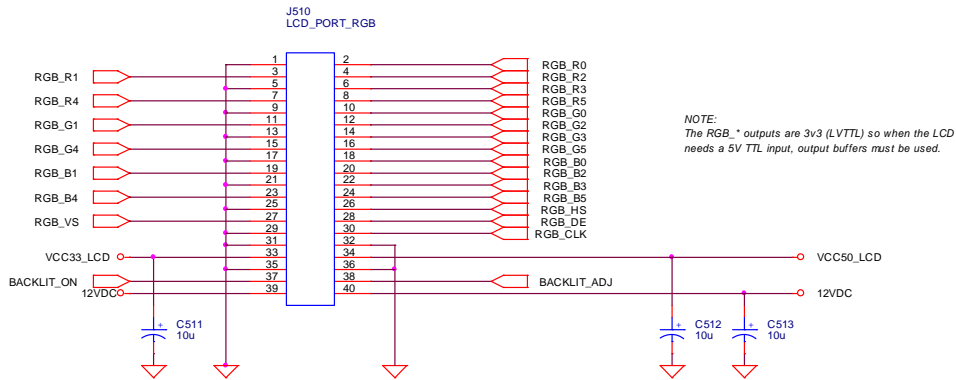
J510
LCD_PORT_RGB

RGB_R1
RGB_R4
RGB_G1
RGB_G4
RGB_B1
RGB_B4
RGB_VS
VCC33_LCD
BACKLIT_ON
12VDC

1
3
5
7
9
11
13
15
17
19
21
23
25
27
29
31
33
35
37
39

2
4
6
8
10
12
14
16
18
20
22
24
26
28
30
32
34
36
38
40

RGB_R0
RGB_R2
RGB_R3
RGB_R5
RGB_G0
RGB_G2
RGB_G3
RGB_G5
RGB_B0
RGB_B2
RGB_B3
RGB_B5
RGB_HS
RGB_DE
RGB_CLK

BACKLIT_ADJ

VCC50_LCD
12VDC

NOTE:
The RGB_* outputs are 3v3 (LVTTL) so when the LCD needs a 5V TTL input, output buffers must be used.

+
C511
10u

+
C512
10u

+
C513
10u